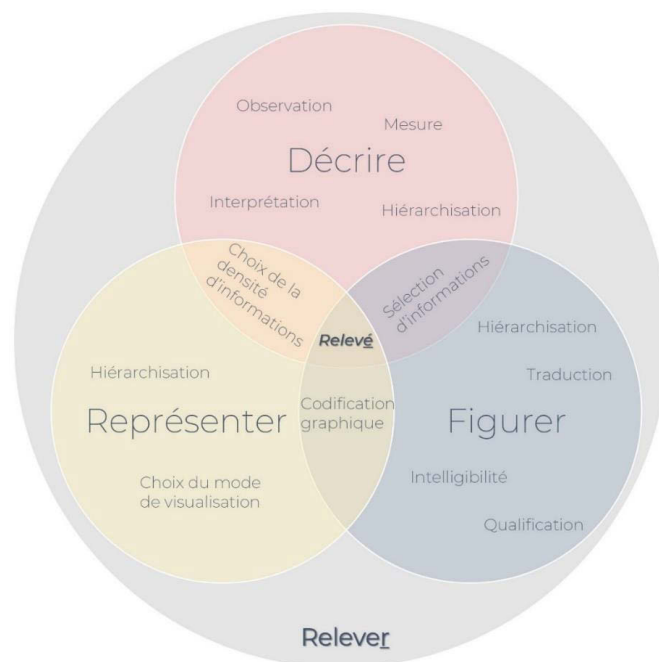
Observation

Mesure

Décrire

Interprétation

Hiérarchisation

Choix de la densité d'informations

Sélection d'informations

Relevé

Hiérarchisation

Traduction

Hiérarchisation

Représenter

Codification graphique

Figurer

Intelligibilité

Choix du mode de visualisation

Qualification

Relever